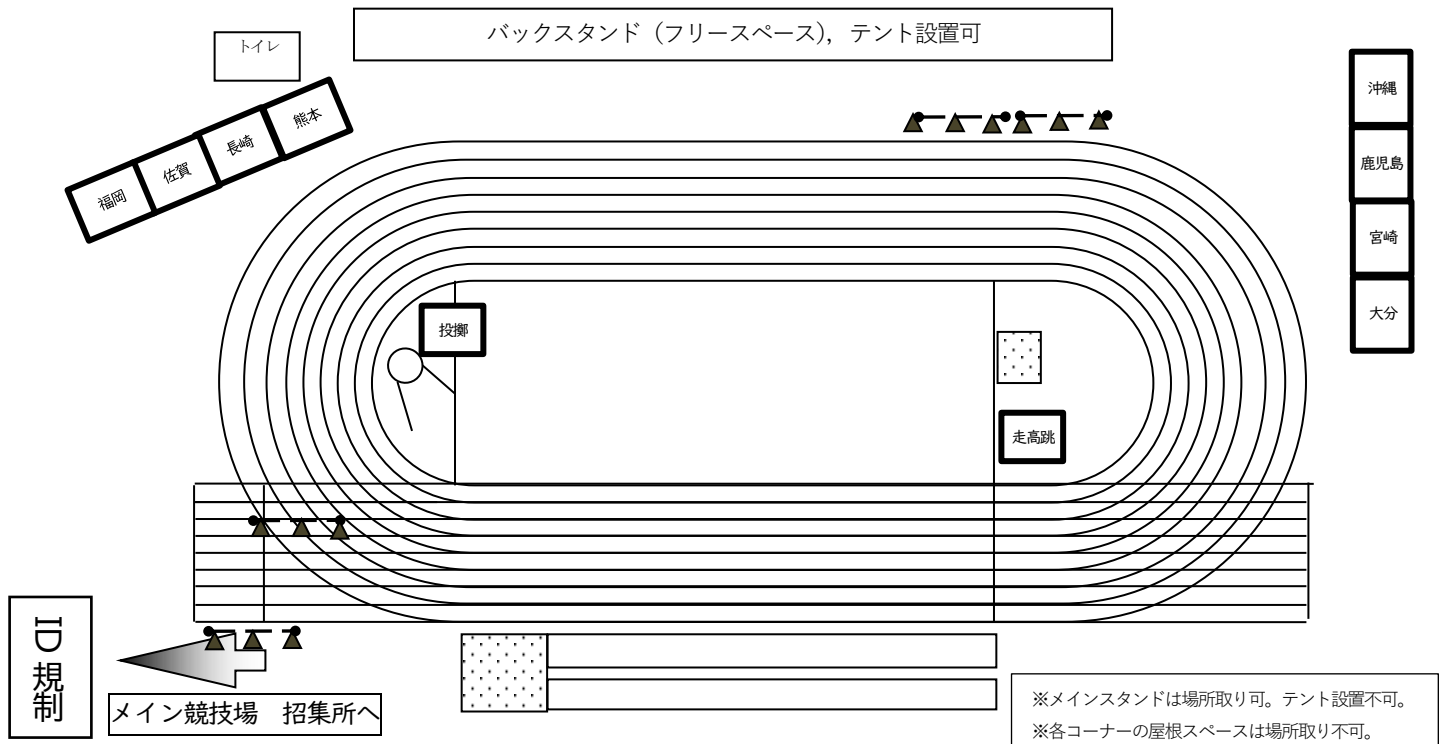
バックスタンド（フリースペース），テント設置可

トイレ

福岡
佐賀
長崎
熊本

沖縄
鹿児島
宮崎
大分

投擲

走高跳

ID規制

メイン競技場　招集所へ

※メインスタンドは場所取り可。テント設置不可。
※各コーナーの屋根スペースは場所取り不可。